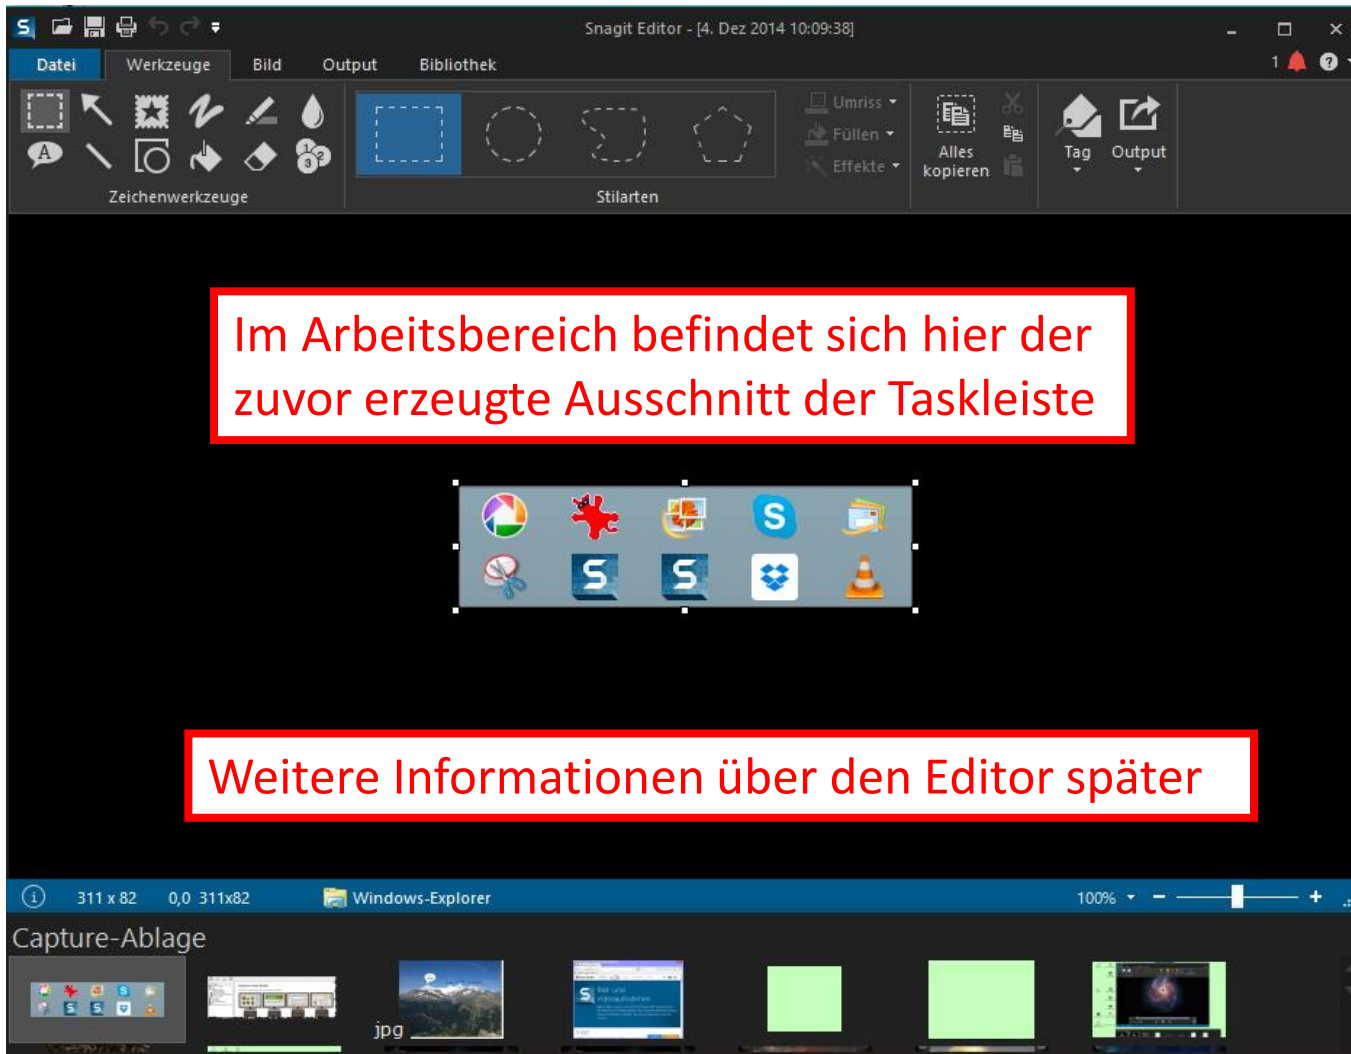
Snagit Editor - [4. Dez 2014 10:09:38]

Datei Werkzeuge Bild Output Bibliothek

1

Zeichenwerkzeuge

Stilarten

Umriss
Füllen
Effekte

Alles kopieren

Tag Output

Im Arbeitsbereich befindet sich hier der zuvor erzeugte Ausschnitt der Taskleiste

Weitere Informationen über den Editor später

311 x 82 0,0 311x82 Windows-Explorer 100%

Capture-Ablage

jpg